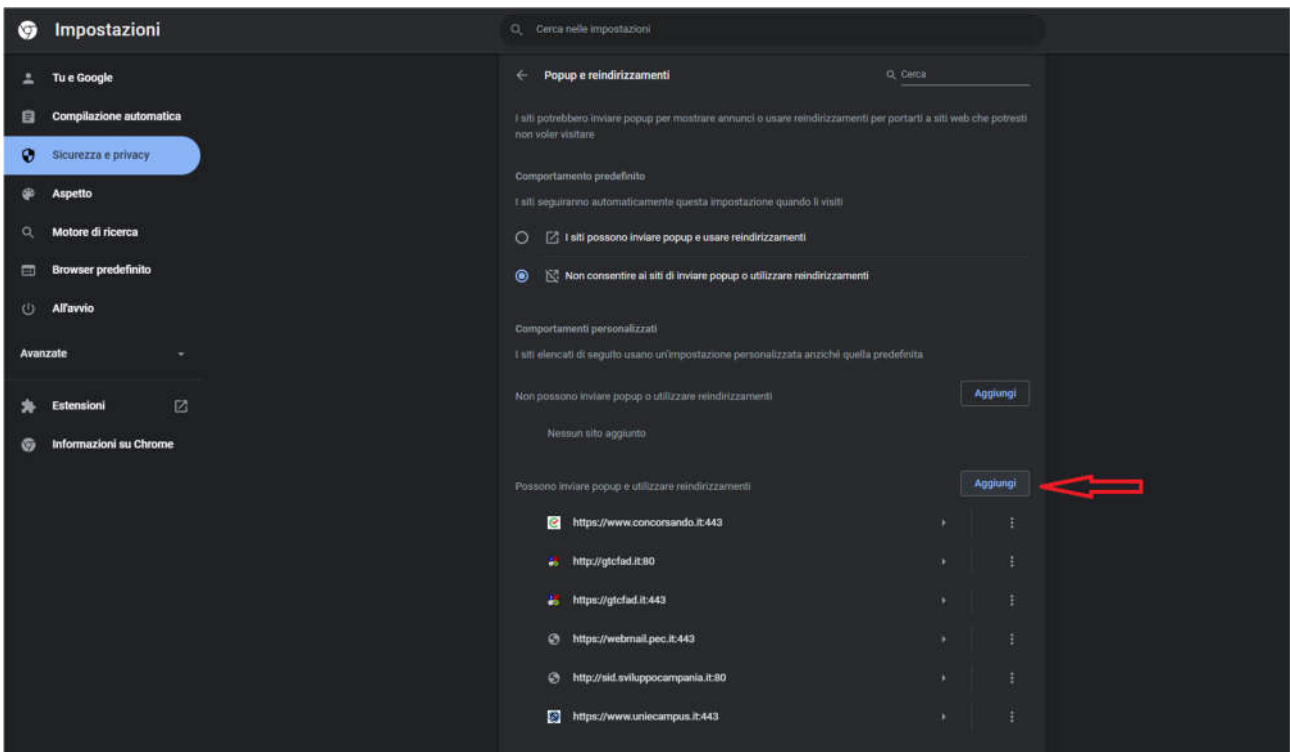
Impostazioni

Cerca nelle impostazioni

Tu e Google
Compilazione automatica
Sicurezza e privacy
Aspetto
Motore di ricerca
Browser predefinito
All'avvio
Avanzate
Estensioni
Informazioni su Chrome

Popup e reindirizzamenti

Cerca

I siti potrebbero inviare popup per mostrare annunci o usare reindirizzamenti per portarti a siti web che potresti non voler visitare

Comportamento predefinito

I siti seguiranno automaticamente questa impostazione quando li visiti

I siti possono inviare popup e usare reindirizzamenti

Non consentire ai siti di inviare popup o utilizzare reindirizzamenti

Comportamenti personalizzati

I siti elencati di seguito usano un'impostazione personalizzata anziché quella predefinita

Non possono inviare popup o utilizzare reindirizzamenti

Aggiungi

Nessun sito aggiunto

Possono inviare popup e utilizzare reindirizzamenti

Aggiungi

https://www.concorsando.it:443
http://gtcfad.it:80
https://gtcfad.it:443
https://webmail.pec.it:443
http://sid.sviluppocampania.it:80
https://www.uniecampus.it:443